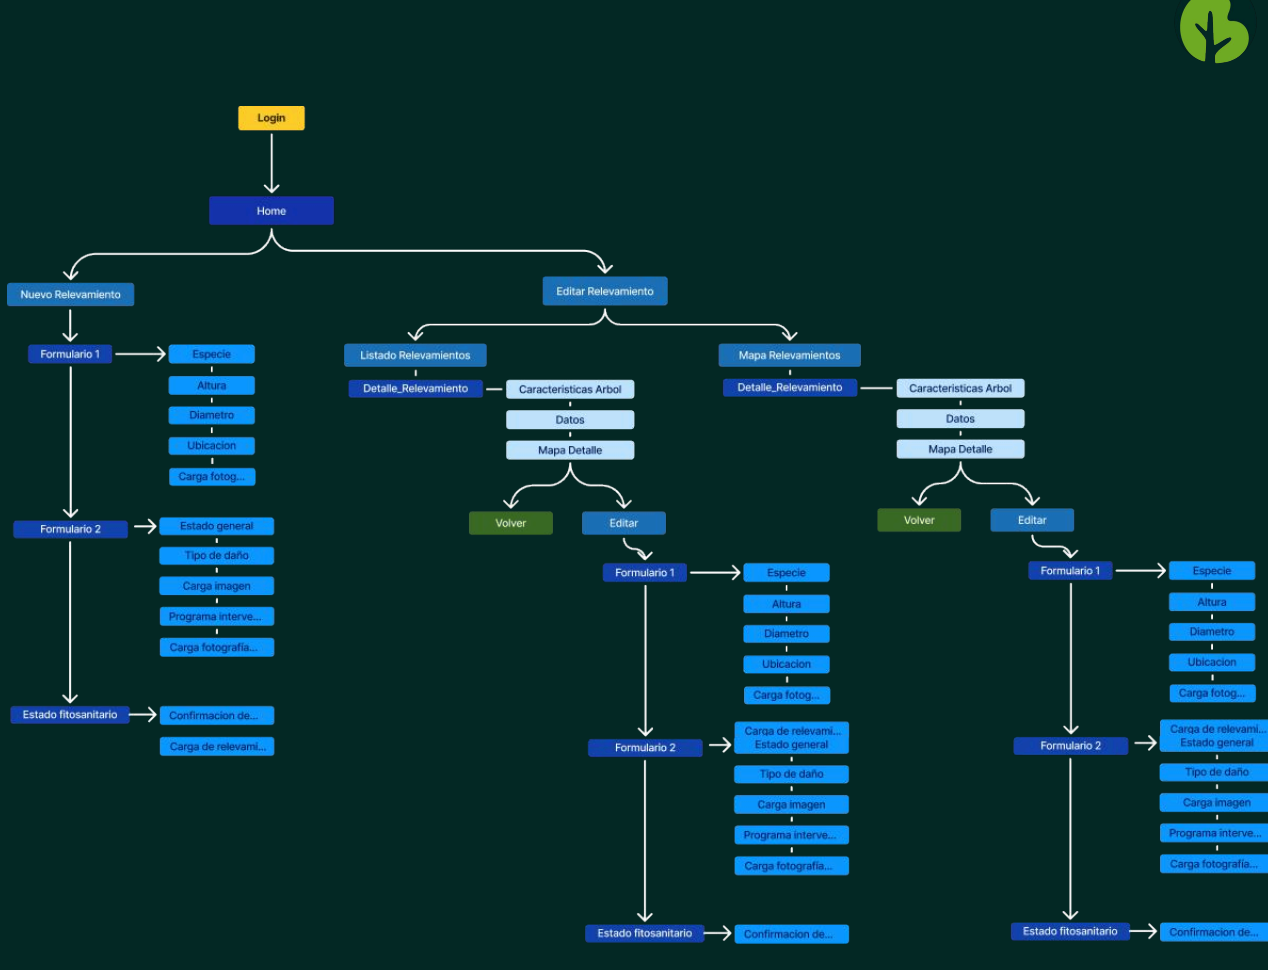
Login

Home

Nuevo Relevamiento

Formulario 1

Especie
Altura
Diametro
Ubicacion
Carga fotog...

Formulario 2

Estado general
Tipo de daño
Carga imagen
Programa interve...
Carga fotografia...

Estado fitosanitario

Confirmacion de...
Carga de relevami...

Editar Relevamiento

Listado Relevamientos

Detalle_Relevamiento

Caracteristicas Arbol
Datos
Mapa Detalle

Volver

Editar

Formulario 1

Especie
Altura
Diametro
Ubicacion
Carga fotog...

Formulario 2

Carga de relevami...
Estado general
Tipo de daño
Carga imagen
Programa interve...
Carga fotografia...

Estado fitosanitario

Confirmacion de...

Mapa Relevamientos

Detalle_Relevamiento

Caracteristicas Arbol
Datos
Mapa Detalle

Volver

Editar

Formulario 1

Especie
Altura
Diametro
Ubicacion
Carga fotog...

Formulario 2

Carga de relevami...
Estado general
Tipo de daño
Carga imagen
Programa interve...
Carga fotografia...

Estado fitosanitario

Confirmacion de...